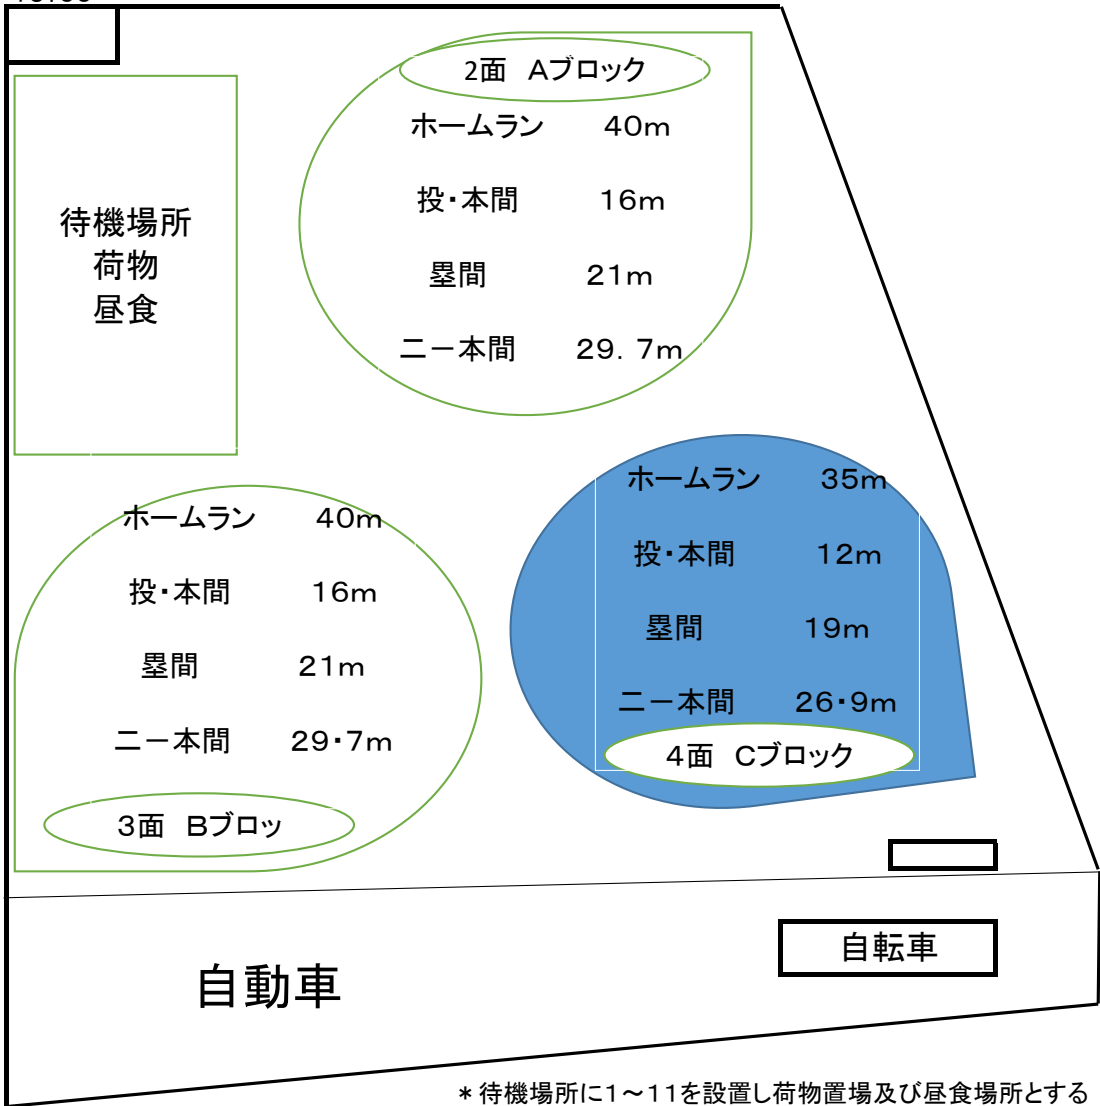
待機場所
荷物
昼食

2面　Aブロック

ホームラン　40m

投・本間　16m

塁間　21m

ニー本間　29．7m

ホームラン　40m

投・本間　16m

塁間　21m

ニー本間　29・7m

3面　Bブロッ

ホームラン　35m

投・本間　12m

塁間　19m

ニー本間　26・9m

4面　Cブロック

自転車

自動車

＊待機場所に1～11を設置し荷物置場及び昼食場所とする